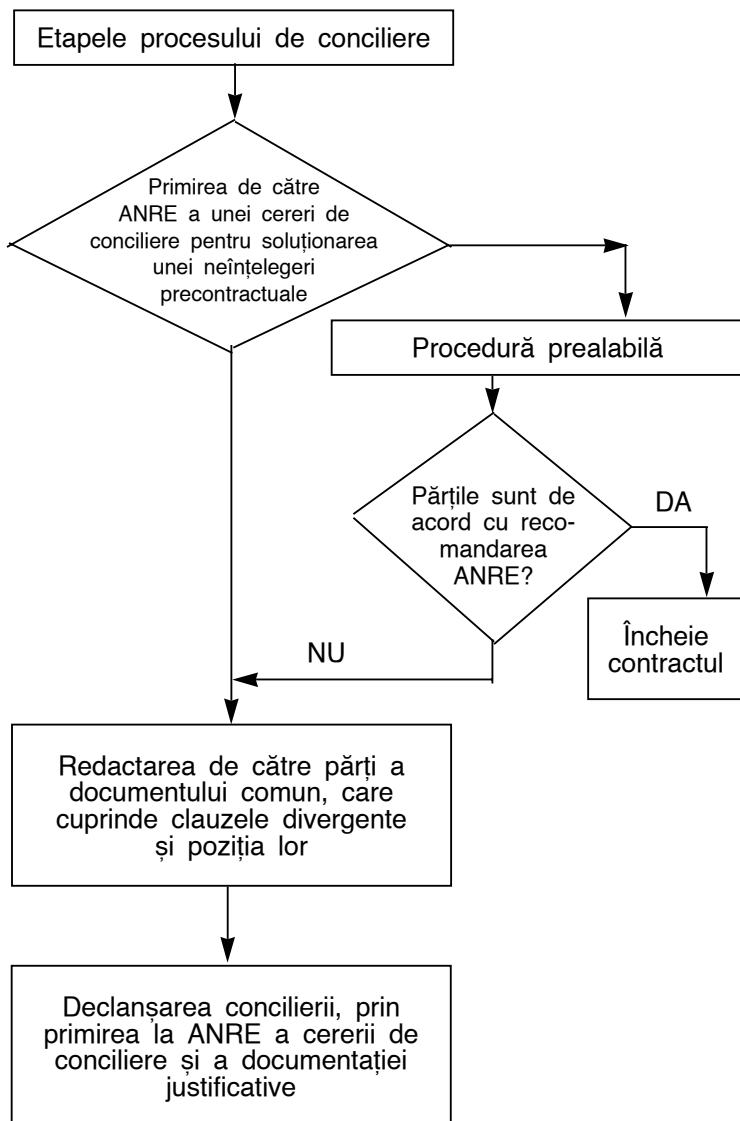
Etapele procesului de conciliere

Primirea de către ANRE a unei cereri de conciliere pentru soluționarea unei neînțelegeri precontractuale

Procedură prealabilă

Părțile sunt de acord cu recomandarea ANRE?

DA

Încheie contractul

NU

Redactarea de către părți a documentului comun, care cuprinde clauzele divergente și poziția lor

Declanșarea concilierii, prin primirea la ANRE a cererii de conciliere și a documentației justificative